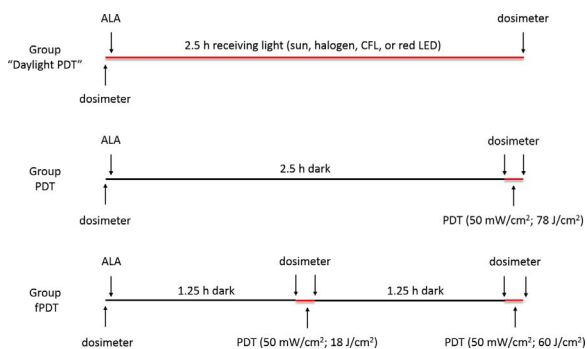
Group "Daylight PDT"

ALA

2.5 h receiving light (sun, halogen, CFL, or red LED)

dosimeter

dosimeter

Group PDT

ALA

2.5 h dark

dosimeter

dosimeter

PDT (50 mW/cm$^2$; 78 J/cm$^2$)

Group fPDT

ALA

1.25 h dark

dosimeter

1.25 h dark

dosimeter

dosimeter

PDT (50 mW/cm$^2$; 18 J/cm$^2$)

PDT (50 mW/cm$^2$; 60 J/cm$^2$)